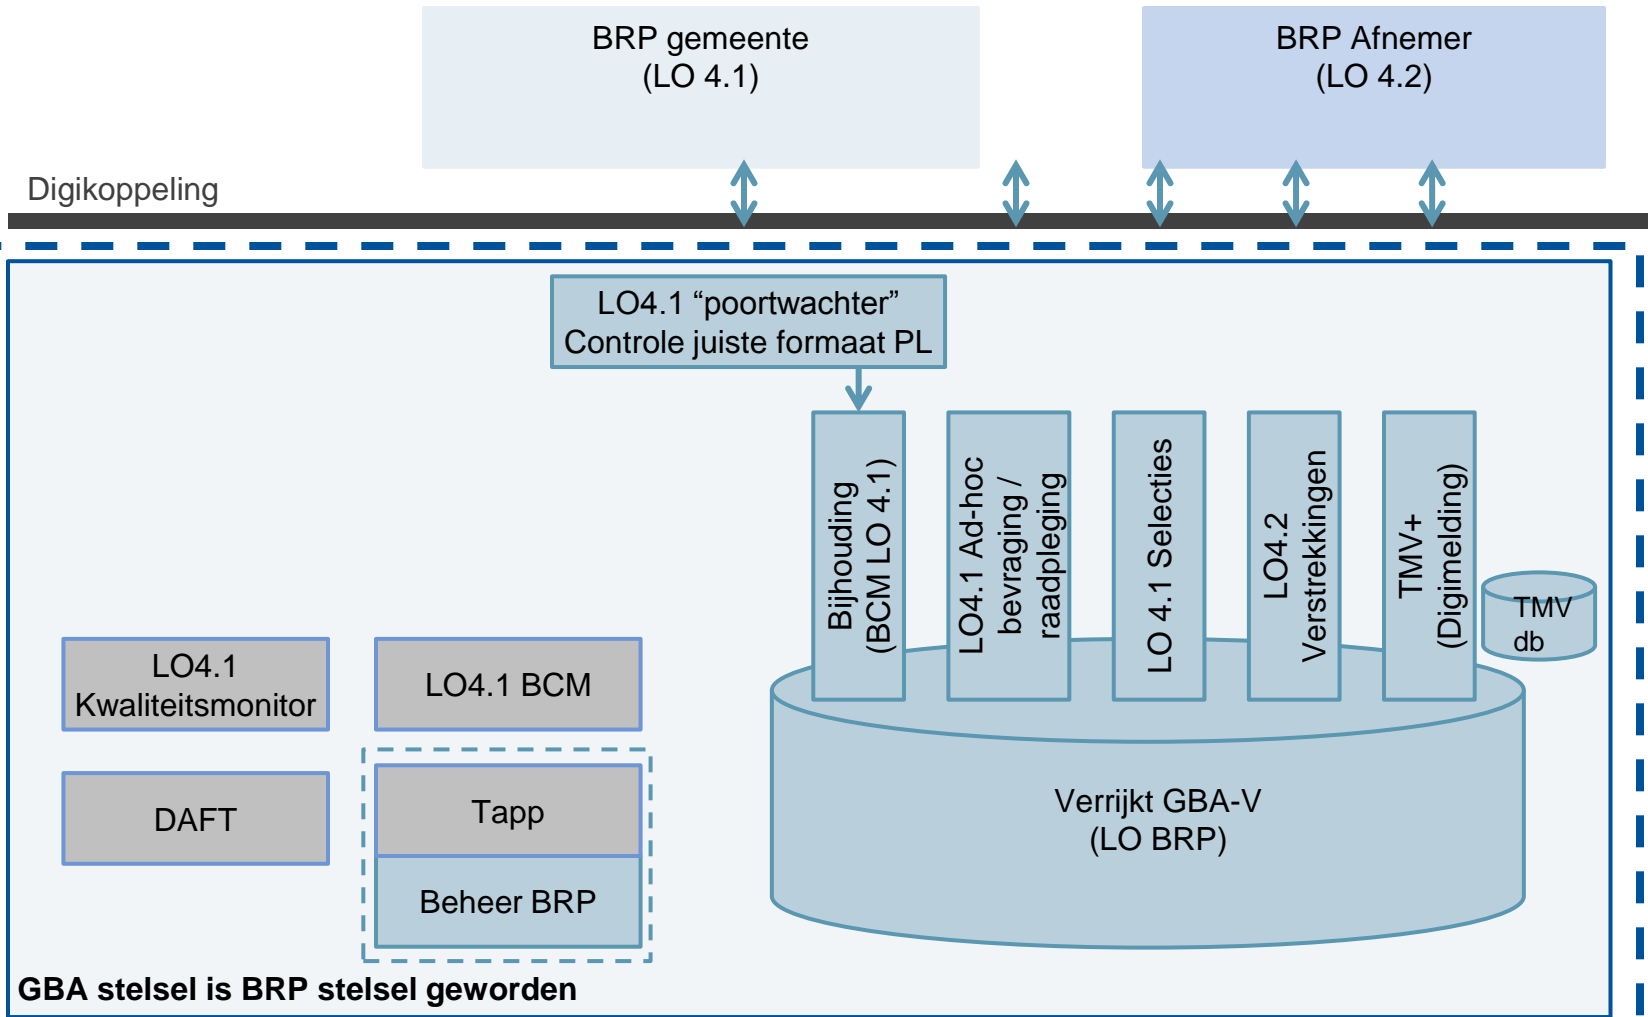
BRP gemeente
(LO 4.1)

BRP Afnemer
(LO 4.2)

Digikoppeling

LO4.1 “poortwachter”
Controle juiste formaat PL

Bijhouding
(BCM LO 4.1)

LO4.1 Ad-hoc
bevraging /
raadpleging

LO 4.1 Selecties

LO4.2
Verstrekkingen

TMV+
(Digimelding)

TMV
db

LO4.1
Kwaliteitsmonitor

LO4.1 BCM

DAFT

Tapp

Beheer BRP

Verrijkt GBA-V
(LO BRP)

GBA stelsel is BRP stelsel geworden